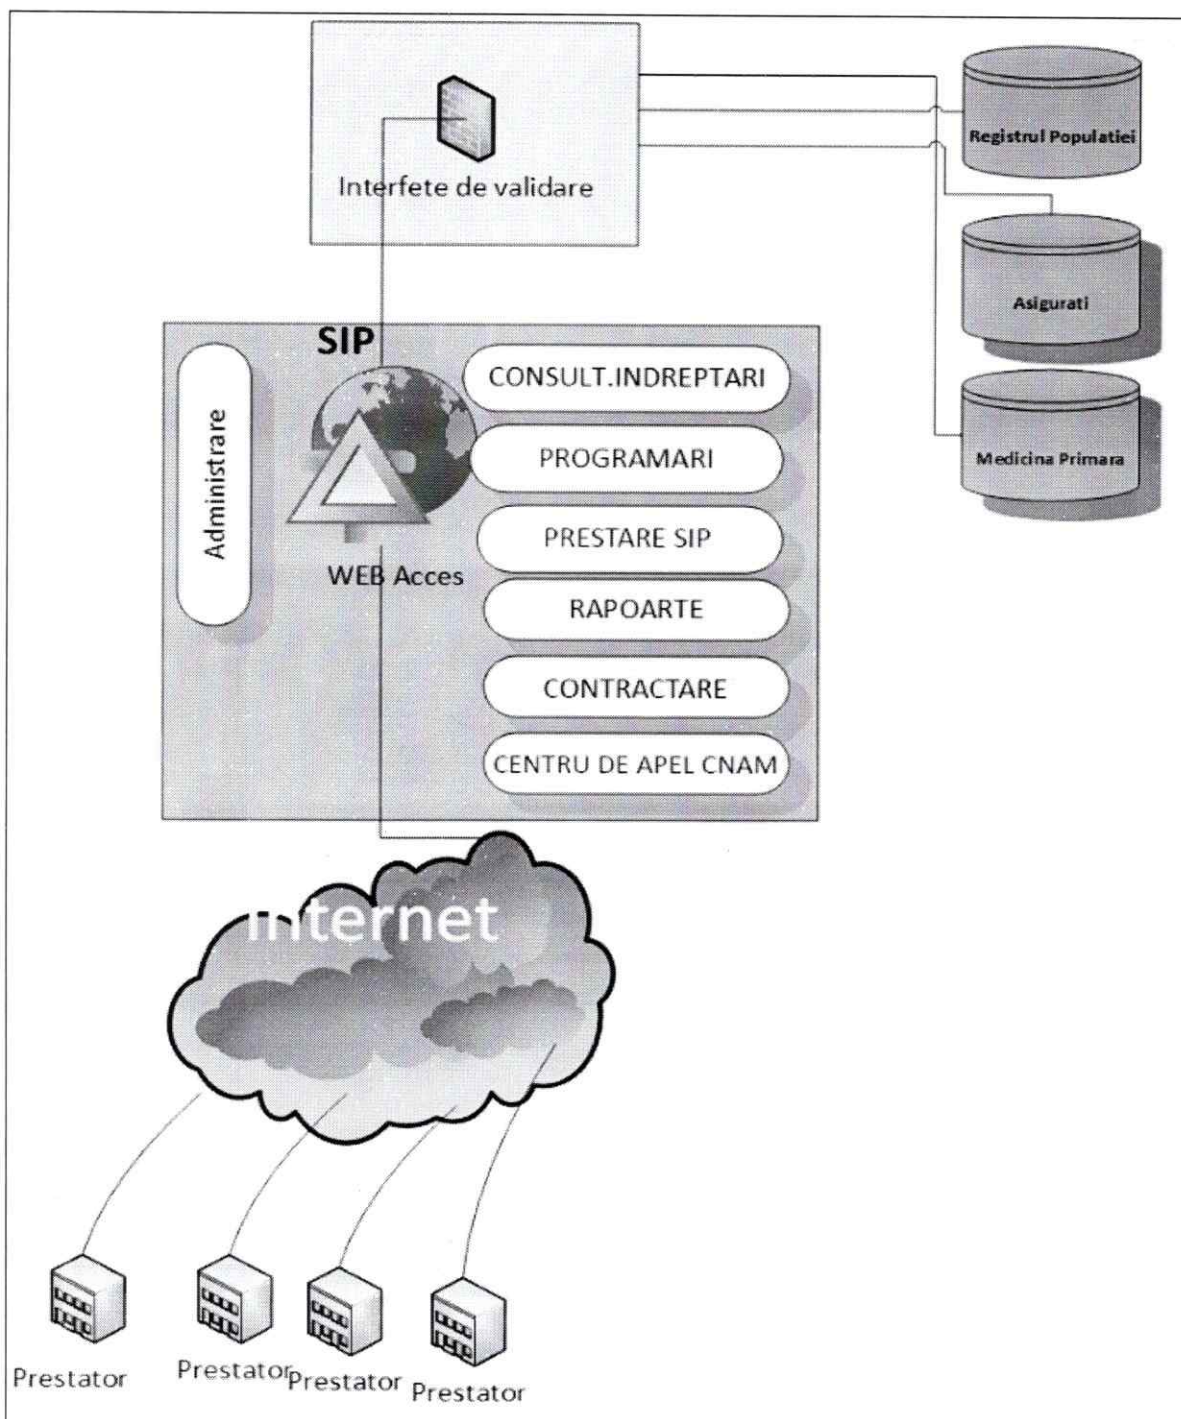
Interfete de validare

Registrul Populatiei

Asigurati

Medicina Primara

SIP

Administrare

WEB Acces

CONSULT.INDREPTARI

PROGRAMARI

PRESTARE SIP

RAPOARTE

CONTRACTARE

CENTRU DE APEL CNAM

Internet

Prestator

Prestator

Prestator

Prestator